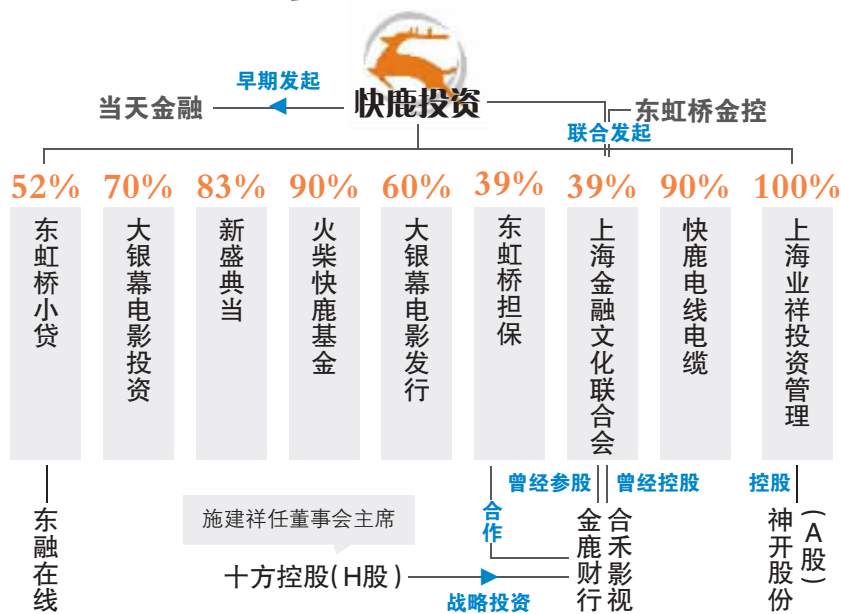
早期发起
当天金融
快鹿投资
东虹桥金控
联合发起

52%
东虹桥小贷

70%
大银幕电影投资

83%
新盛典当

90%
火柴快鹿基金

60%
大银幕电影发行

39%
东虹桥担保

39%
上海金融文化联合会

90%
快鹿电线电缆

100%
上海业祥投资管理

东融在线

施建祥任董事会主席

合作
曾经参股
曾经控股
控股

金鹿财行

合禾影视

神开股份（A股）

十方控股（H股）
战略投资